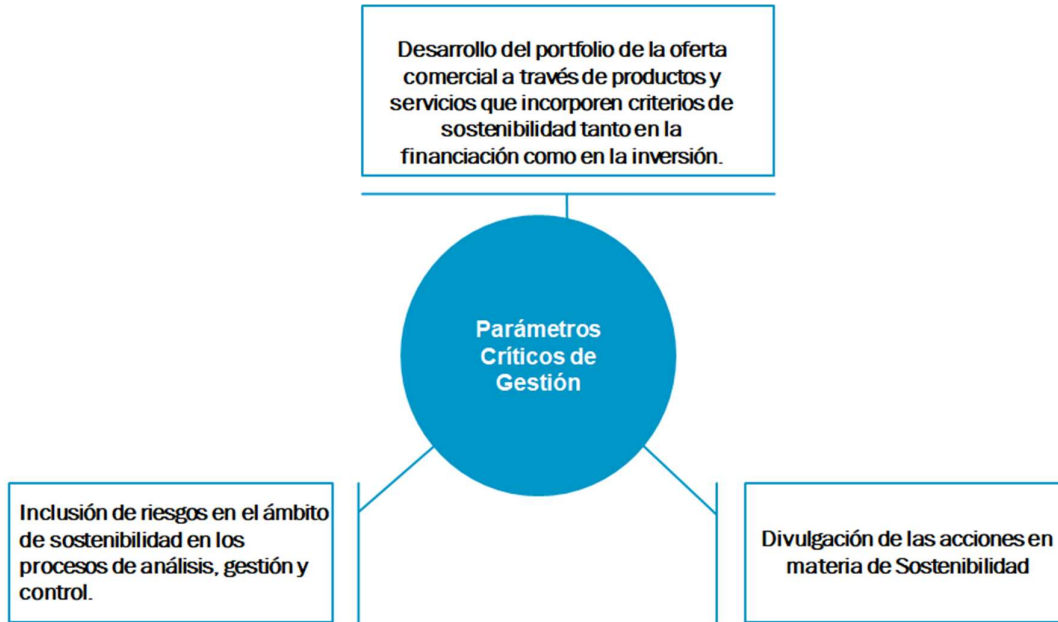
Desarrollo del portfolio de la oferta comercial a través de productos y servicios que incorporen criterios de sostenibilidad tanto en la financiación como en la inversión.

Parámetros Críticos de Gestión

Inclusión de riesgos en el ámbito de sostenibilidad en los procesos de análisis, gestión y control.

Divulgación de las acciones en materia de Sostenibilidad